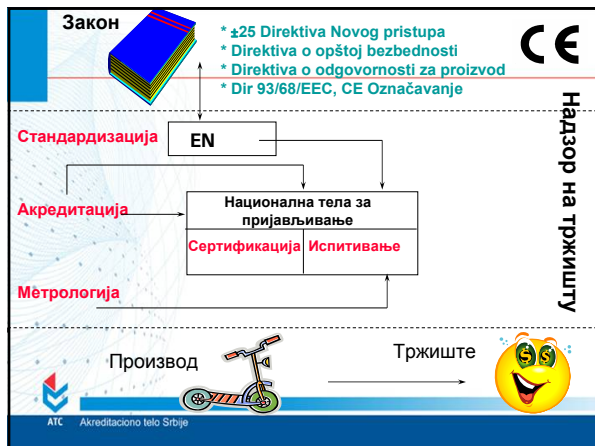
Закон

* ±25 Direktiva Novog pristupa
* Direktiva o opštoj bezbednosti
* Direktiva o odgovornosti za proizvod
* Dir 93/68/EEC, CE Označavanje

CE

Надзор на тржишту

Стандардизација

EN

Акредитација

Национална тела за пријављивање

Сертификација

Испитивање

Метрологија

Производ

Тржиште

ATC Akreditaciono telo Srbije